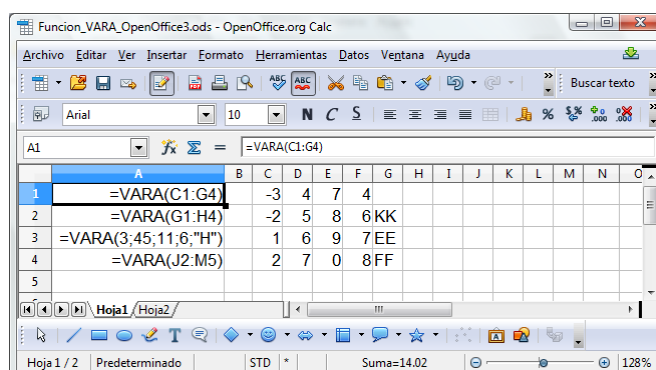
Funcion_VARA_OpenOffice3.ods - OpenOffice.org Calc

Archivo Editar Ver Insertar Formato Herramientas Datos Ventana Ayuda

Buscar texto

Arial 10 N C S

A1 =VARA(C1:G4)

|   | A | B | C | D | E | F | G | H | I | J | K | L | M | N | O |
|---|---|---|---|---|---|---|---|---|---|---|---|---|---|---|---|
| 1 | =VARA(C1:G4) | | -3 | 4 | 7 | 4 | | | | | | | | | |
| 2 | =VARA(G1:H4) | | -2 | 5 | 8 | 6 | KK | | | | | | | | |
| 3 | =VARA(3;45;11;6;"H") | | 1 | 6 | 9 | 7 | EE | | | | | | | | |
| 4 | =VARA(J2:M5) | | 2 | 7 | 0 | 8 | FF | | | | | | | | |
| 5 | | | | | | | | | | | | | | | |

Hoja1 Hoja2

Hoja 1 / 2 Predeterminado STD * Suma=14.02 128%